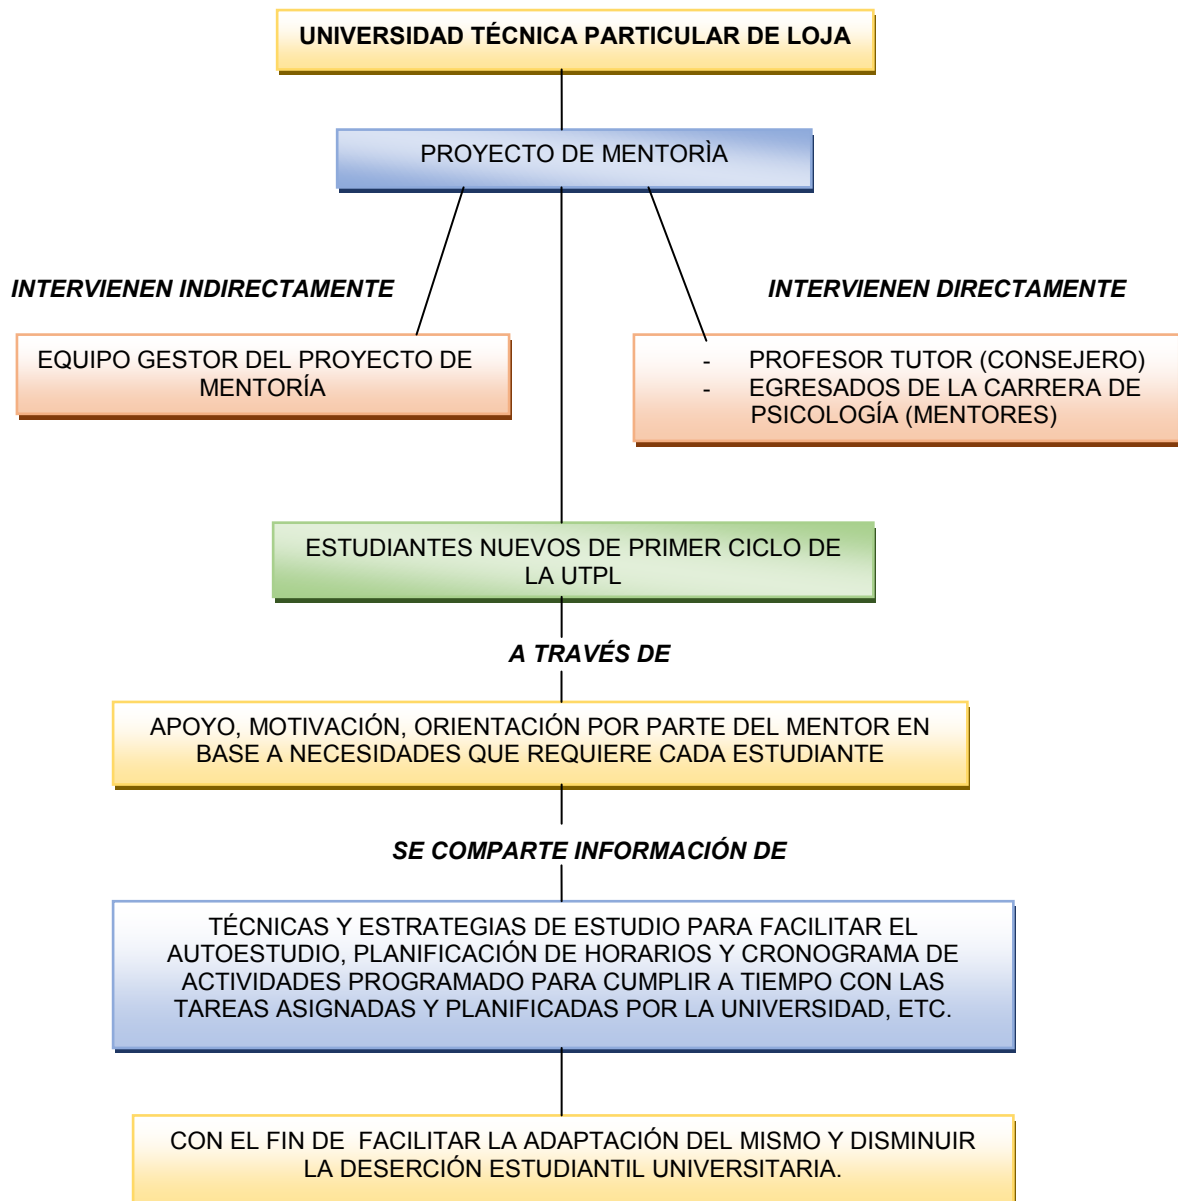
UNIVERSIDAD TÉCNICA PARTICULAR DE LOJA

PROYECTO DE MENTORÌA

INTERVIENEN INDIRECTAMENTE

INTERVIENEN DIRECTAMENTE

EQUIPO GESTOR DEL PROYECTO DE MENTORÍA

- PROFESOR TUTOR (CONSEJERO)
- EGRESADOS DE LA CARRERA DE PSICOLOGÍA (MENTORES)

ESTUDIANTES NUEVOS DE PRIMER CICLO DE LA UTPL

A TRAVÉS DE

APOYO, MOTIVACIÓN, ORIENTACIÓN POR PARTE DEL MENTOR EN BASE A NECESIDADES QUE REQUIERE CADA ESTUDIANTE

SE COMPARTE INFORMACIÓN DE

TÉCNICAS Y ESTRATEGIAS DE ESTUDIO PARA FACILITAR EL AUTOESTUDIO, PLANIFICACIÓN DE HORARIOS Y CRONOGRAMA DE ACTIVIDADES PROGRAMADO PARA CUMPLIR A TIEMPO CON LAS TAREAS ASIGNADAS Y PLANIFICADAS POR LA UNIVERSIDAD, ETC.

CON EL FIN DE FACILITAR LA ADAPTACIÓN DEL MISMO Y DISMINUIR LA DESERCIÓN ESTUDIANTIL UNIVERSITARIA.